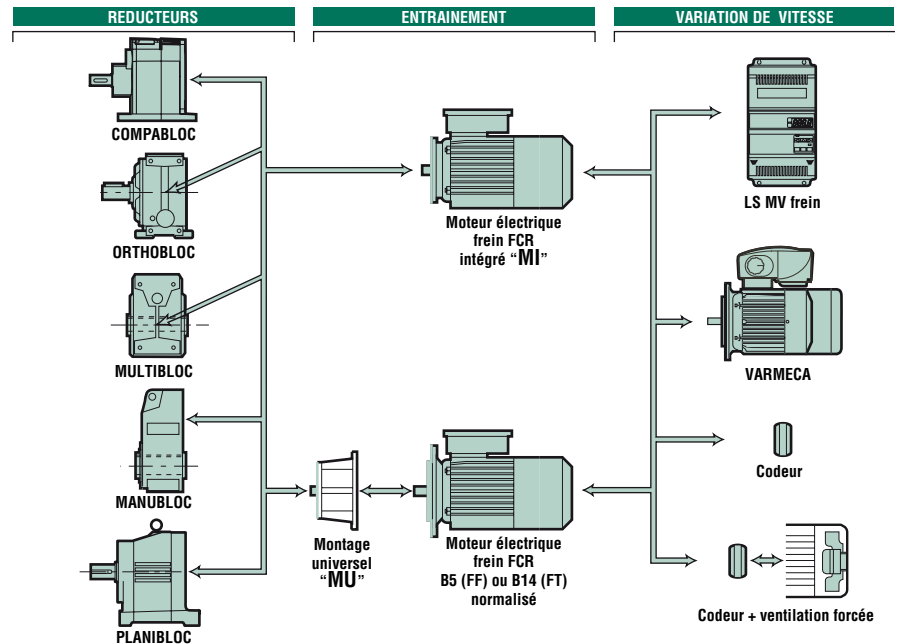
REDUCTEURS

ENTRAINEMENT

VARIATION DE VITESSE

COMPABLOC

ORTHOBLOC

MULTIBLOC

MANUBLOC

PLANIBLOC

Moteur électrique frein FCR intégré "MI"

Montage universel "MU"

Moteur électrique frein FCR B5 (FF) ou B14 (FT) normalisé

LS MV frein

VARMECA

Codeur

Codeur + ventilation forcée